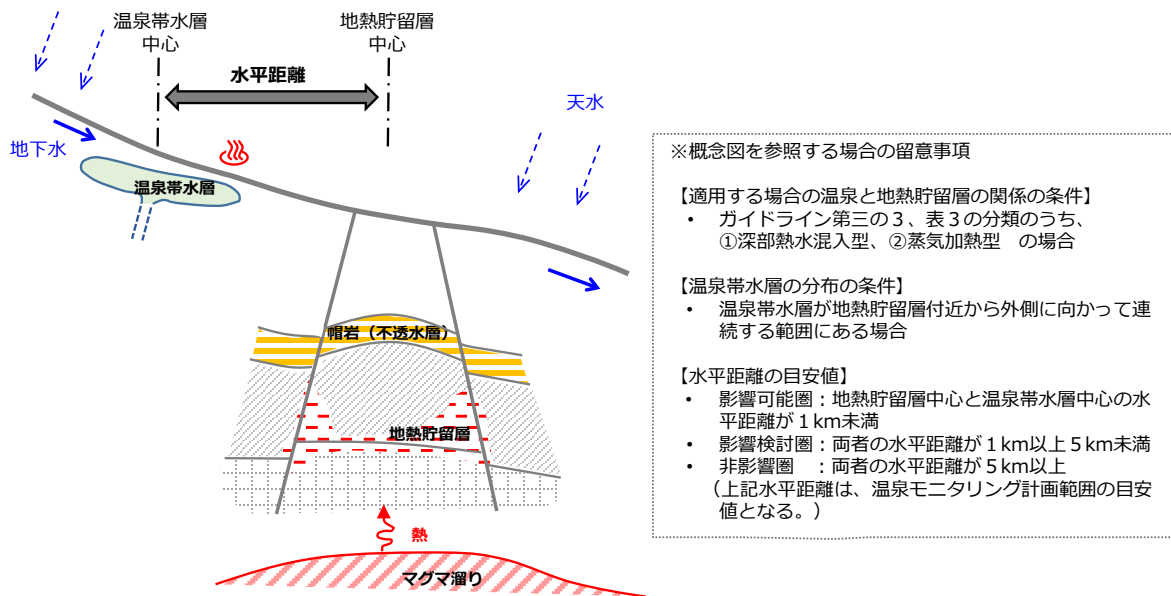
温泉帯水層
中心

地熱貯留層
中心

水平距離

天水

地下水

温泉帯水層

帽岩（不透水層）

地熱貯留層

熱

マグマ溜り

※概念図を参照する場合の留意事項

【適用する場合の温泉と地熱貯留層の関係の条件】
・ ガイドライン第三の３、表３の分類のうち、①深部熱水混入型、②蒸気加熱型　の場合

【温泉帯水層の分布の条件】
・ 温泉帯水層が地熱貯留層付近から外側に向かって連続する範囲にある場合

【水平距離の目安値】
・ 影響可能圏：地熱貯留層中心と温泉帯水層中心の水平距離が１km未満
・ 影響検討圏：両者の水平距離が１km以上５km未満
・ 非影響圏　：両者の水平距離が５km以上
（上記水平距離は、温泉モニタリング計画範囲の目安値となる。）